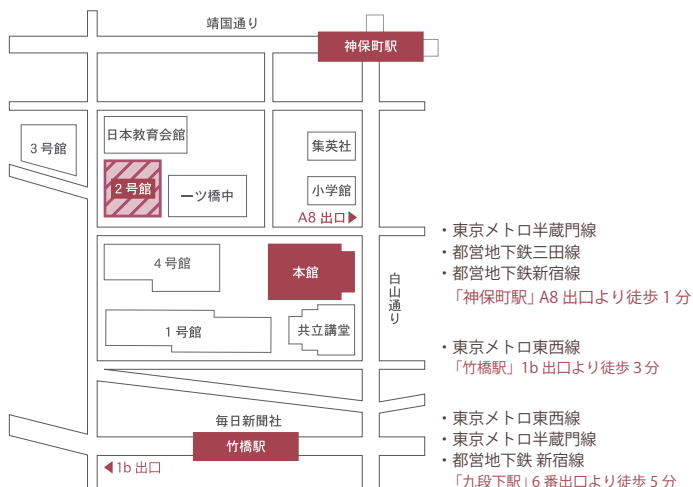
靖国通り

神保町駅

3 号館

日本教育会館

2 号館

一ツ橋中

集英社

小学館

A8 出口▶

4 号館

本館

白山通り

1 号館

共立講堂

毎日新聞社

竹橋駅

◀1b 出口

・東京メトロ半蔵門線
・都営地下鉄三田線
・都営地下鉄新宿線
「神保町駅」A8 出口より徒歩 1 分

・東京メトロ東西線
「竹橋駅」1b 出口より徒歩 3 分

・東京メトロ東西線
・東京メトロ半蔵門線
・都営地下鉄 新宿線
「九段下駅」6 番出口より徒歩 5 分